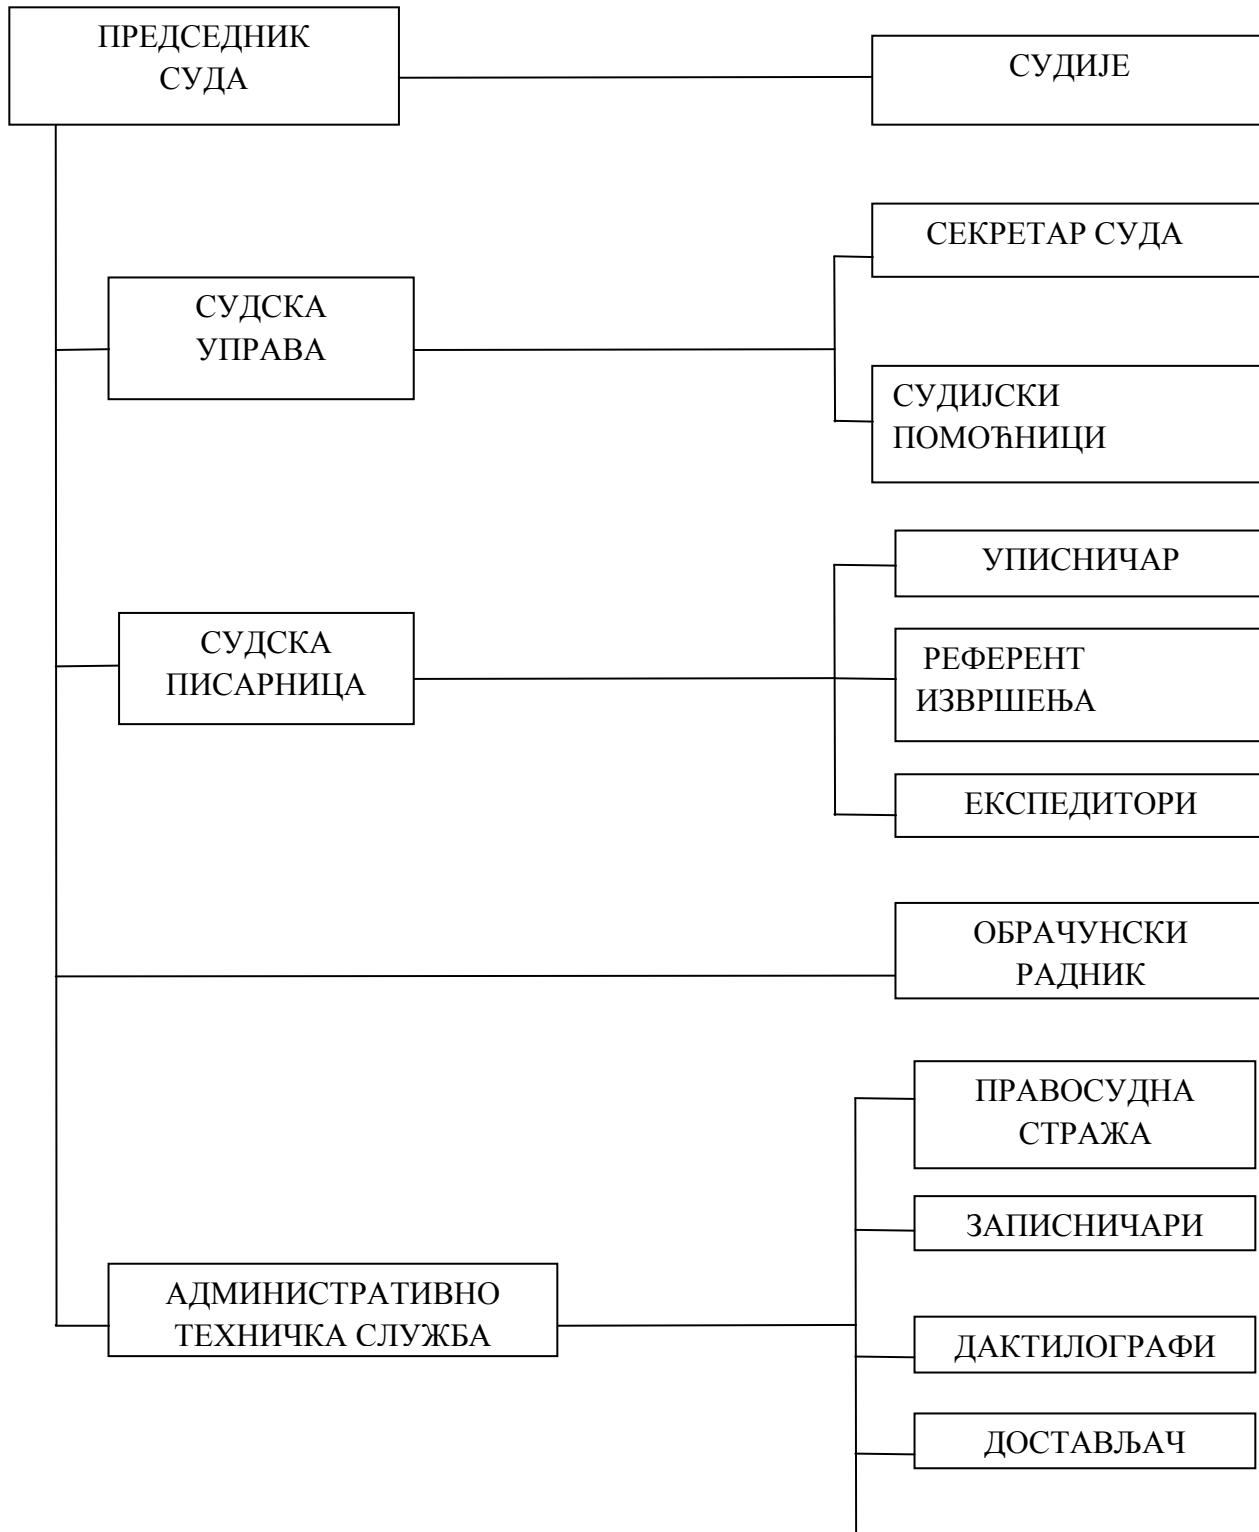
ПРЕДСЕДНИК СУДА

СУДИЈЕ

СУДСКА УПРАВА

СЕКРЕТАР СУДА

СУДИЈСКИ ПОМОЋНИЦИ

СУДСКА ПИСАРНИЦА

УПИСНИЧАР

РЕФЕРЕНТ ИЗВРШЕЊА

ЕКСПЕДИТОРИ

ОБРАЧУНСКИ РАДНИК

АДМИНИСТРАТИВНО ТЕХНИЧКА СЛУЖБА

ПРАВОСУДНА СТРАЖА

ЗАПИСНИЧАРИ

ДАКТИЛОГРАФИ

ДОСТАВЉАЧ